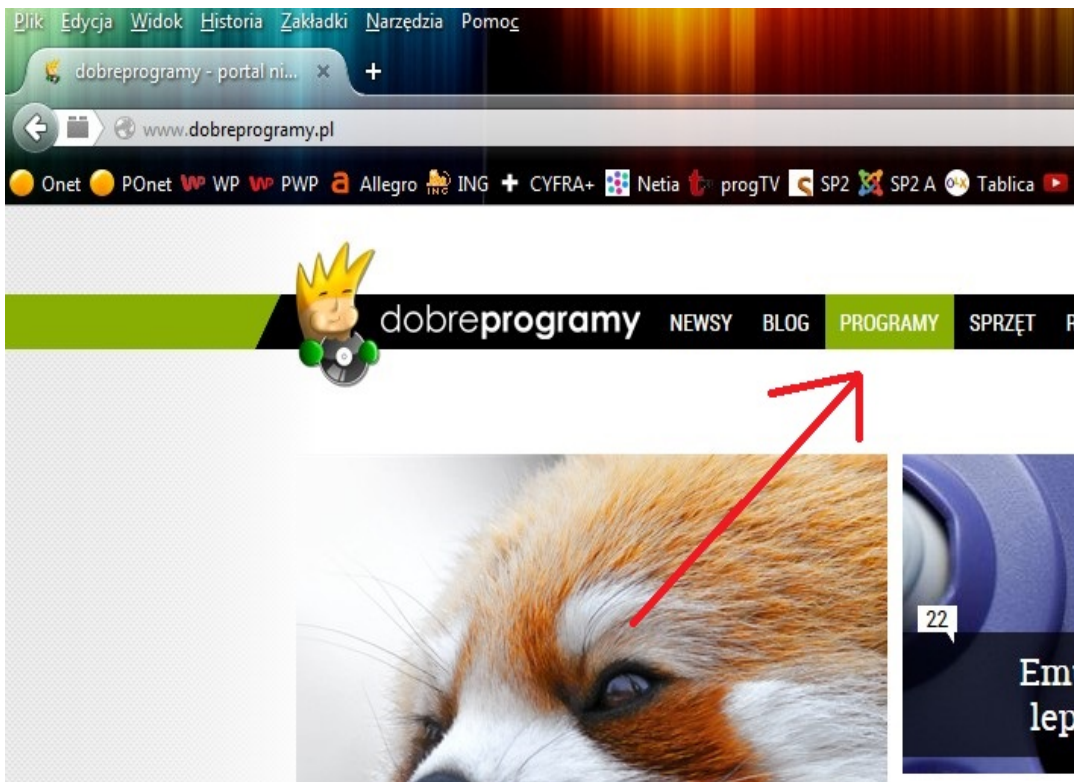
Plik Edycja Widok Historia Zakładki Narzędzia Pomoc

dobreprogramy - portal ni... ×

www.dobreprogramy.pl

Onet POnet WP WP PWP Allegro ING CYFRA+ Netia progTV SP2 SP2 A Tablica

dobreprogramy NEWSY BLOG PROGRAMY SPRZĘT P

22

Em
lep